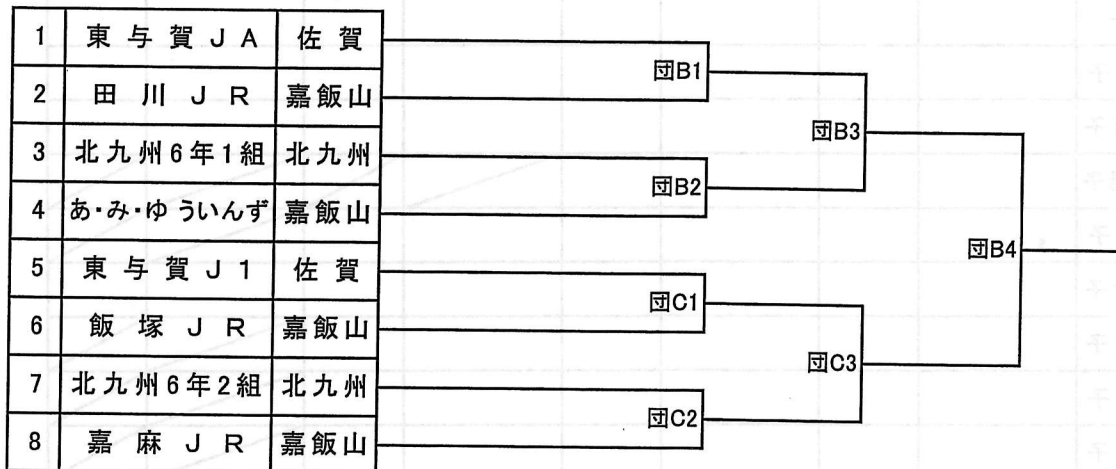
| 1 | 東与賀JA | 佐賀 |
|---|---|---|
| 2 | 田川JR | 嘉飯山 |
| 3 | 北九州6年1組 | 北九州 |
| 4 | あ・み・ゆ ういんず | 嘉飯山 |
| 5 | 東与賀J1 | 佐賀 |
| 6 | 飯塚JR | 嘉飯山 |
| 7 | 北九州6年2組 | 北九州 |
| 8 | 嘉麻JR | 嘉飯山 |

団B1
団B2
団B3
団C1
団C2
団C3
団B4